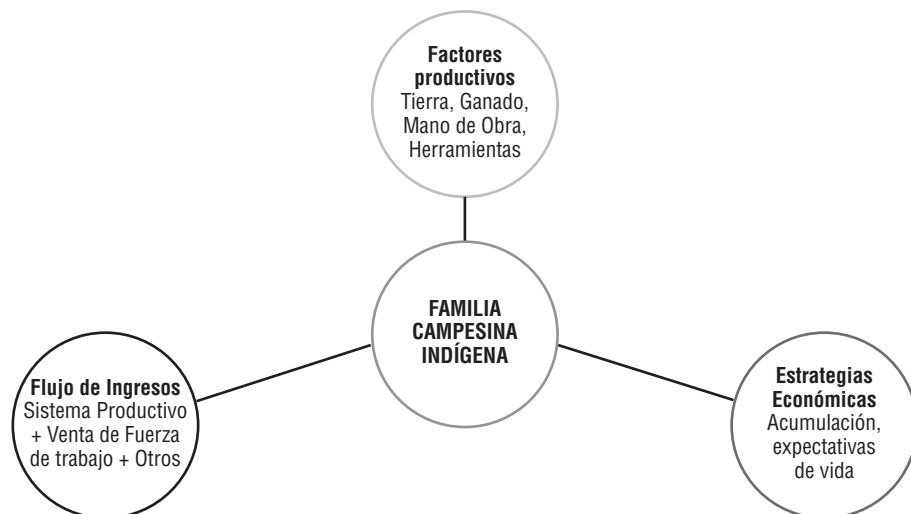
Factores productivos
Tierra, Ganado, Mano de Obra, Herramientas

FAMILIA CAMPESINA INDÍGENA

Flujo de Ingresos
Sistema Productivo + Venta de Fuerza de trabajo + Otros

Estrategias Económicas
Acumulación, expectativas de vida